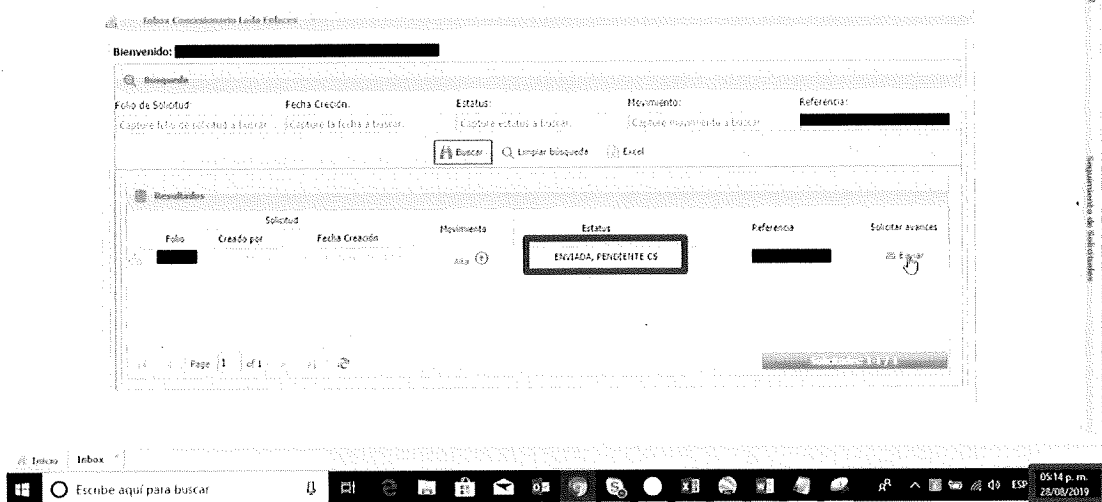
Inbox Conocimiento Lado Echeces

Bienvenido:

Búsqueda

Folio de Solicitud: Fecha Creción: Estatus: Movimiento: Referencia:

Capture folio de solicitud a buscar... Capture la fecha a buscar... Capture estatus a buscar... Capture movimiento a buscar...

Buscar | Limpiar búsqueda | Excel

Resultados

| Solicitud | | | | | | |
|---|---|---|---|---|---|---|
| Folio | Creado por | Fecha Creación | Movimiento | Estatus | Referencia | Solicitar avances |
| | | | Alta | ENVIADA, PENDIENTE CS | | Enviar |

Page 1 of 1

Seguimiento de Solicitudes

Inicio | Inbox

Escribe aquí para buscar

ESP 05:14 p. m. 28/08/2019